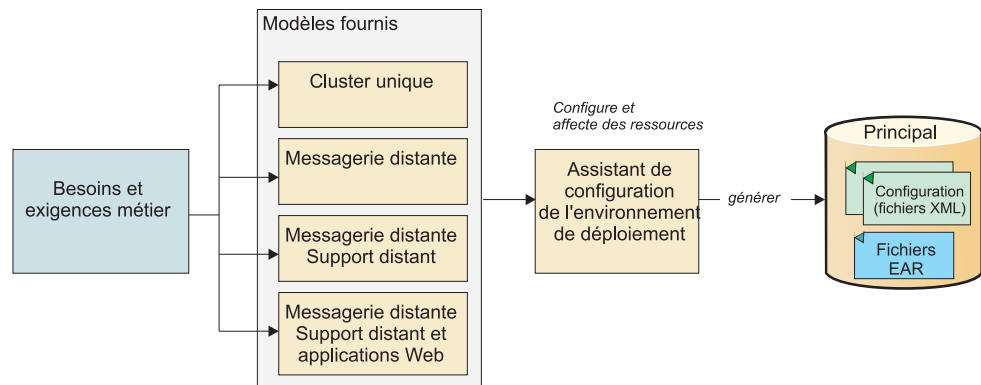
Besoins et exigences métier

Modèles fournis

Cluster unique

Messagerie distante

Messagerie distante Support distant

Messagerie distante Support distant et applications Web

Configure et affecte des ressources

Assistant de configuration de l'environnement de déploiement

générer

Principal

Configuration (fichiers XML)

Fichiers EAR